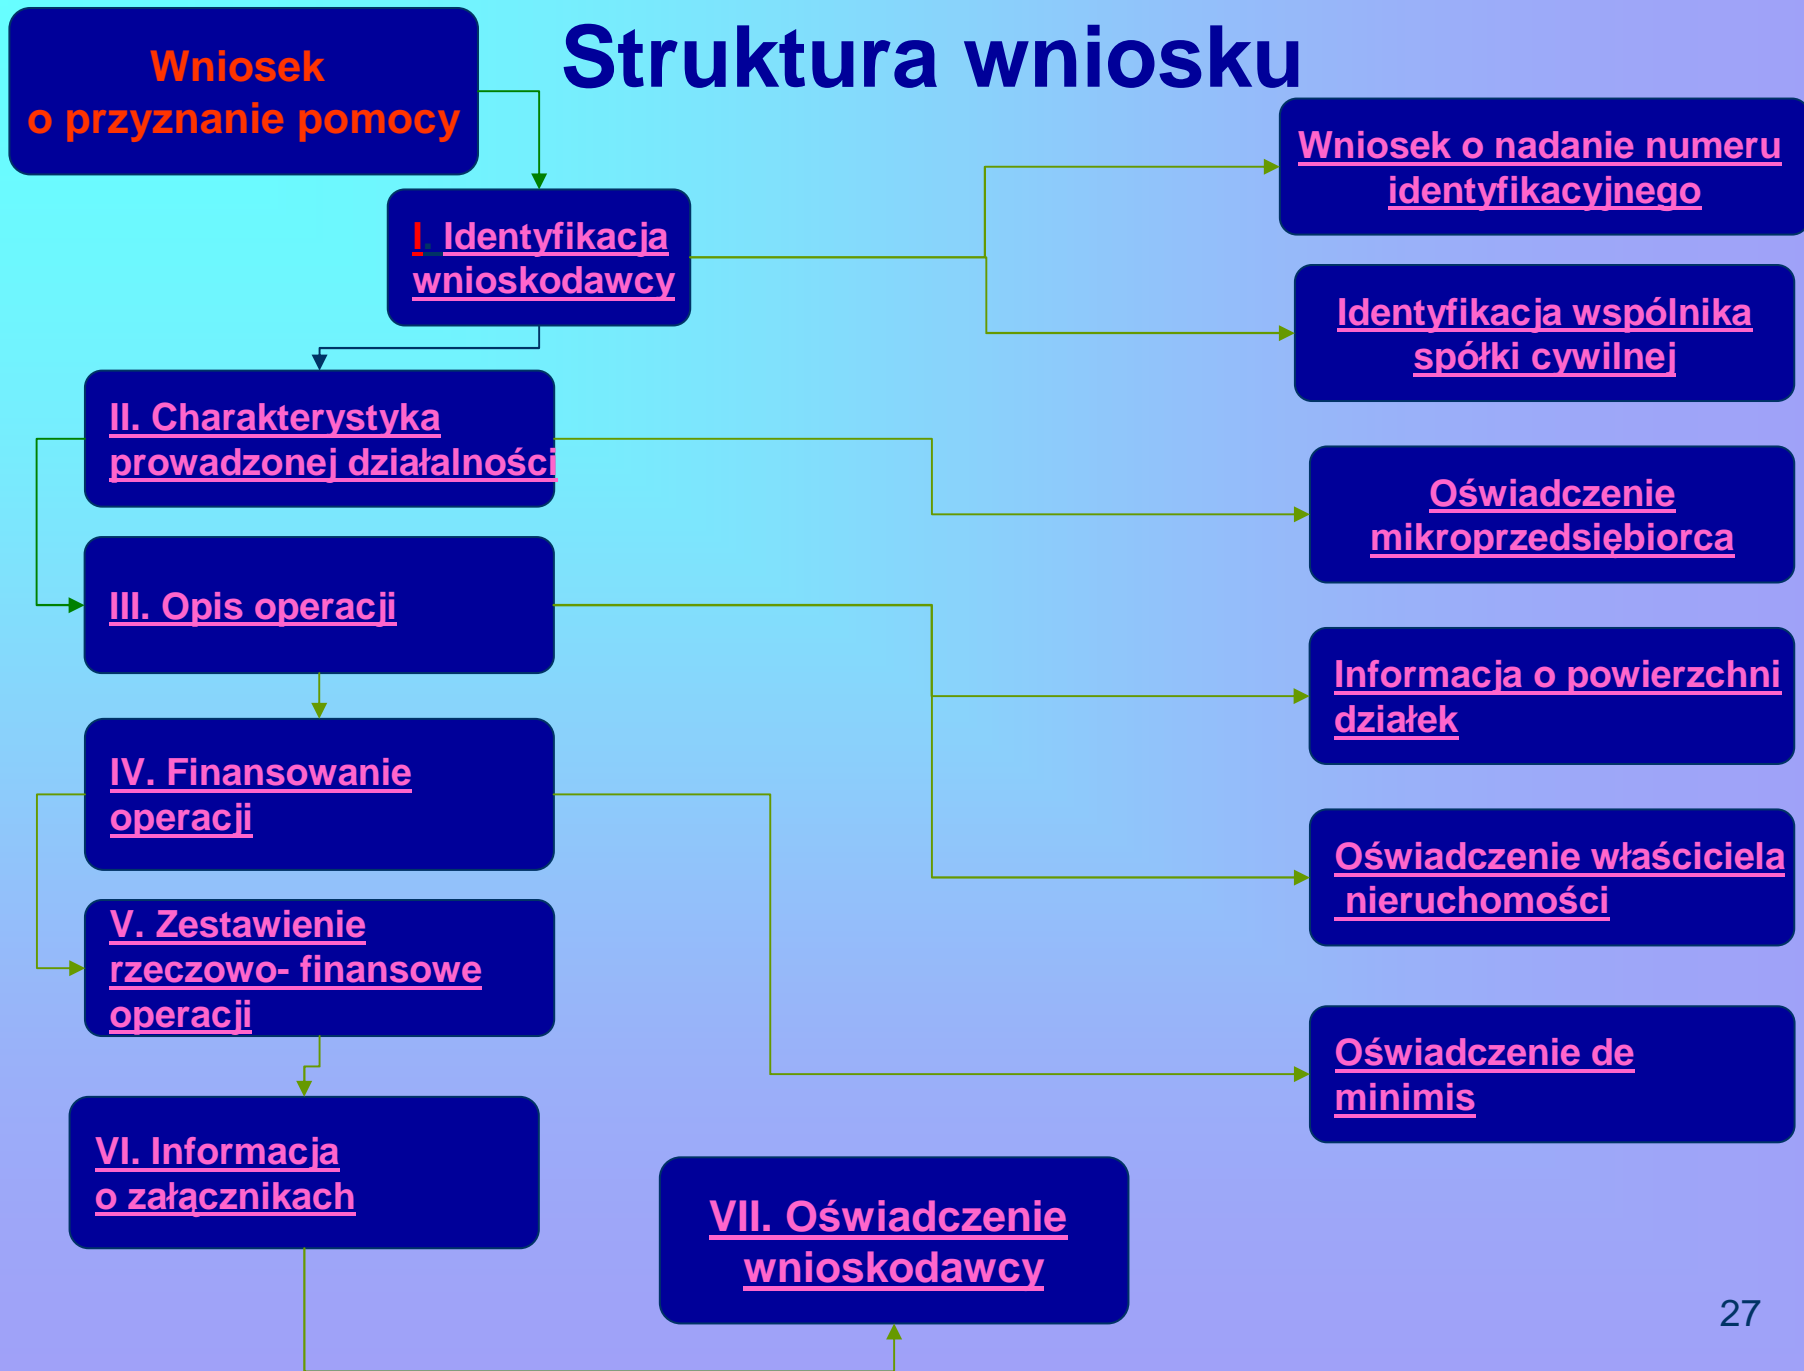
Struktura wniosku

Wniosek o przyznanie pomocy

I. Identyfikacja wnioskodawcy

Wniosek o nadanie numeru identyfikacyjnego

Identyfikacja wspólnika spółki cywilnej

II. Charakterystyka prowadzonej działalności

Oświadczenie mikroprzedsiębiorca

III. Opis operacji

Informacja o powierzchni działek

IV. Finansowanie operacji

Oświadczenie właściciela nieruchomości

V. Zestawienie rzeczowo- finansowe operacji

Oświadczenie de minimis

VI. Informacja o załącznikach

VII. Oświadczenie wnioskodawcy

27